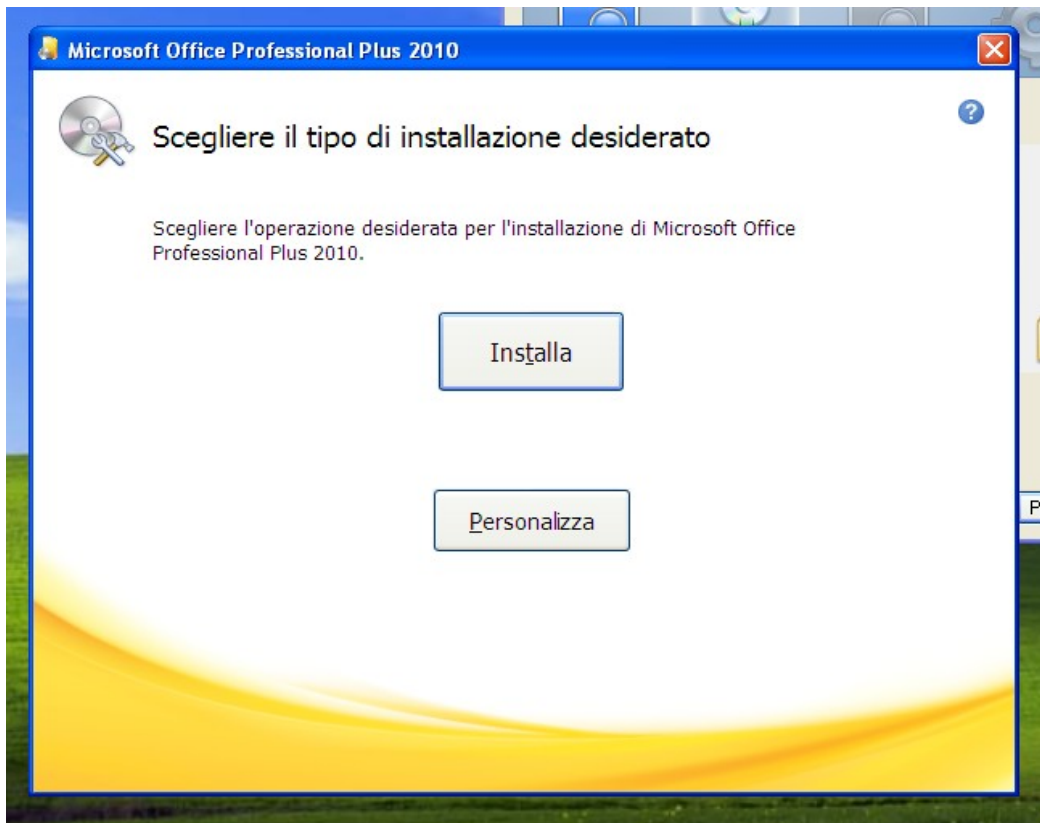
Microsoft Office Professional Plus 2010

Scegliere il tipo di installazione desiderato

Scegliere l'operazione desiderata per l'installazione di Microsoft Office Professional Plus 2010.

Installa

Personalizza

P